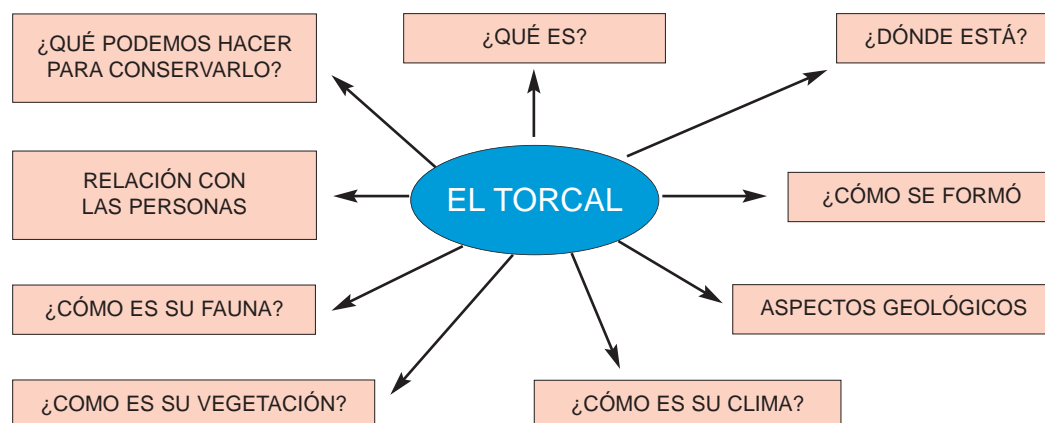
EL TORCAL

¿QUÉ ES?

¿DÓNDE ESTÁ?

¿CÓMO SE FORMÓ

ASPECTOS GEOLÓGICOS

¿CÓMO ES SU CLIMA?

¿COMO ES SU VEGETACIÓN?

¿CÓMO ES SU FAUNA?

RELACIÓN CON LAS PERSONAS

¿QUÉ PODEMOS HACER PARA CONSERVARLO?